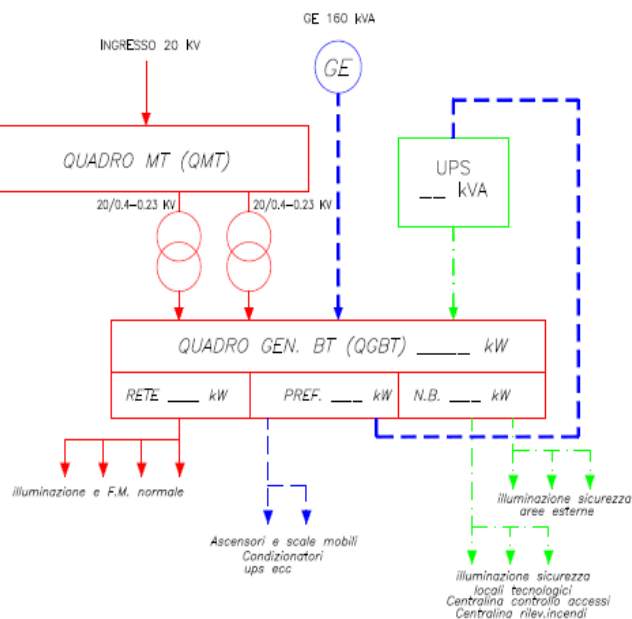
INGRESSO 20 KV

GE 160 kVA

GE

QUADRO MT (QMT)

UPS
__ kVA

20/0.4-0.23 KV

20/0.4-0.23 KV

QUADRO GEN. BT (QGBT) _____ kW

RETE ____ kW

PREF. ___ kW

N.B. ___ kW

illuminazione e F.M. normale

Ascensori e scale mobili
Condizionatori
ups ecc

Illuminazione sicurezza
aree esterne

illuminazione sicurezza
locali tecnologici
Centralina controllo accessi
Centralina rilev.incendi